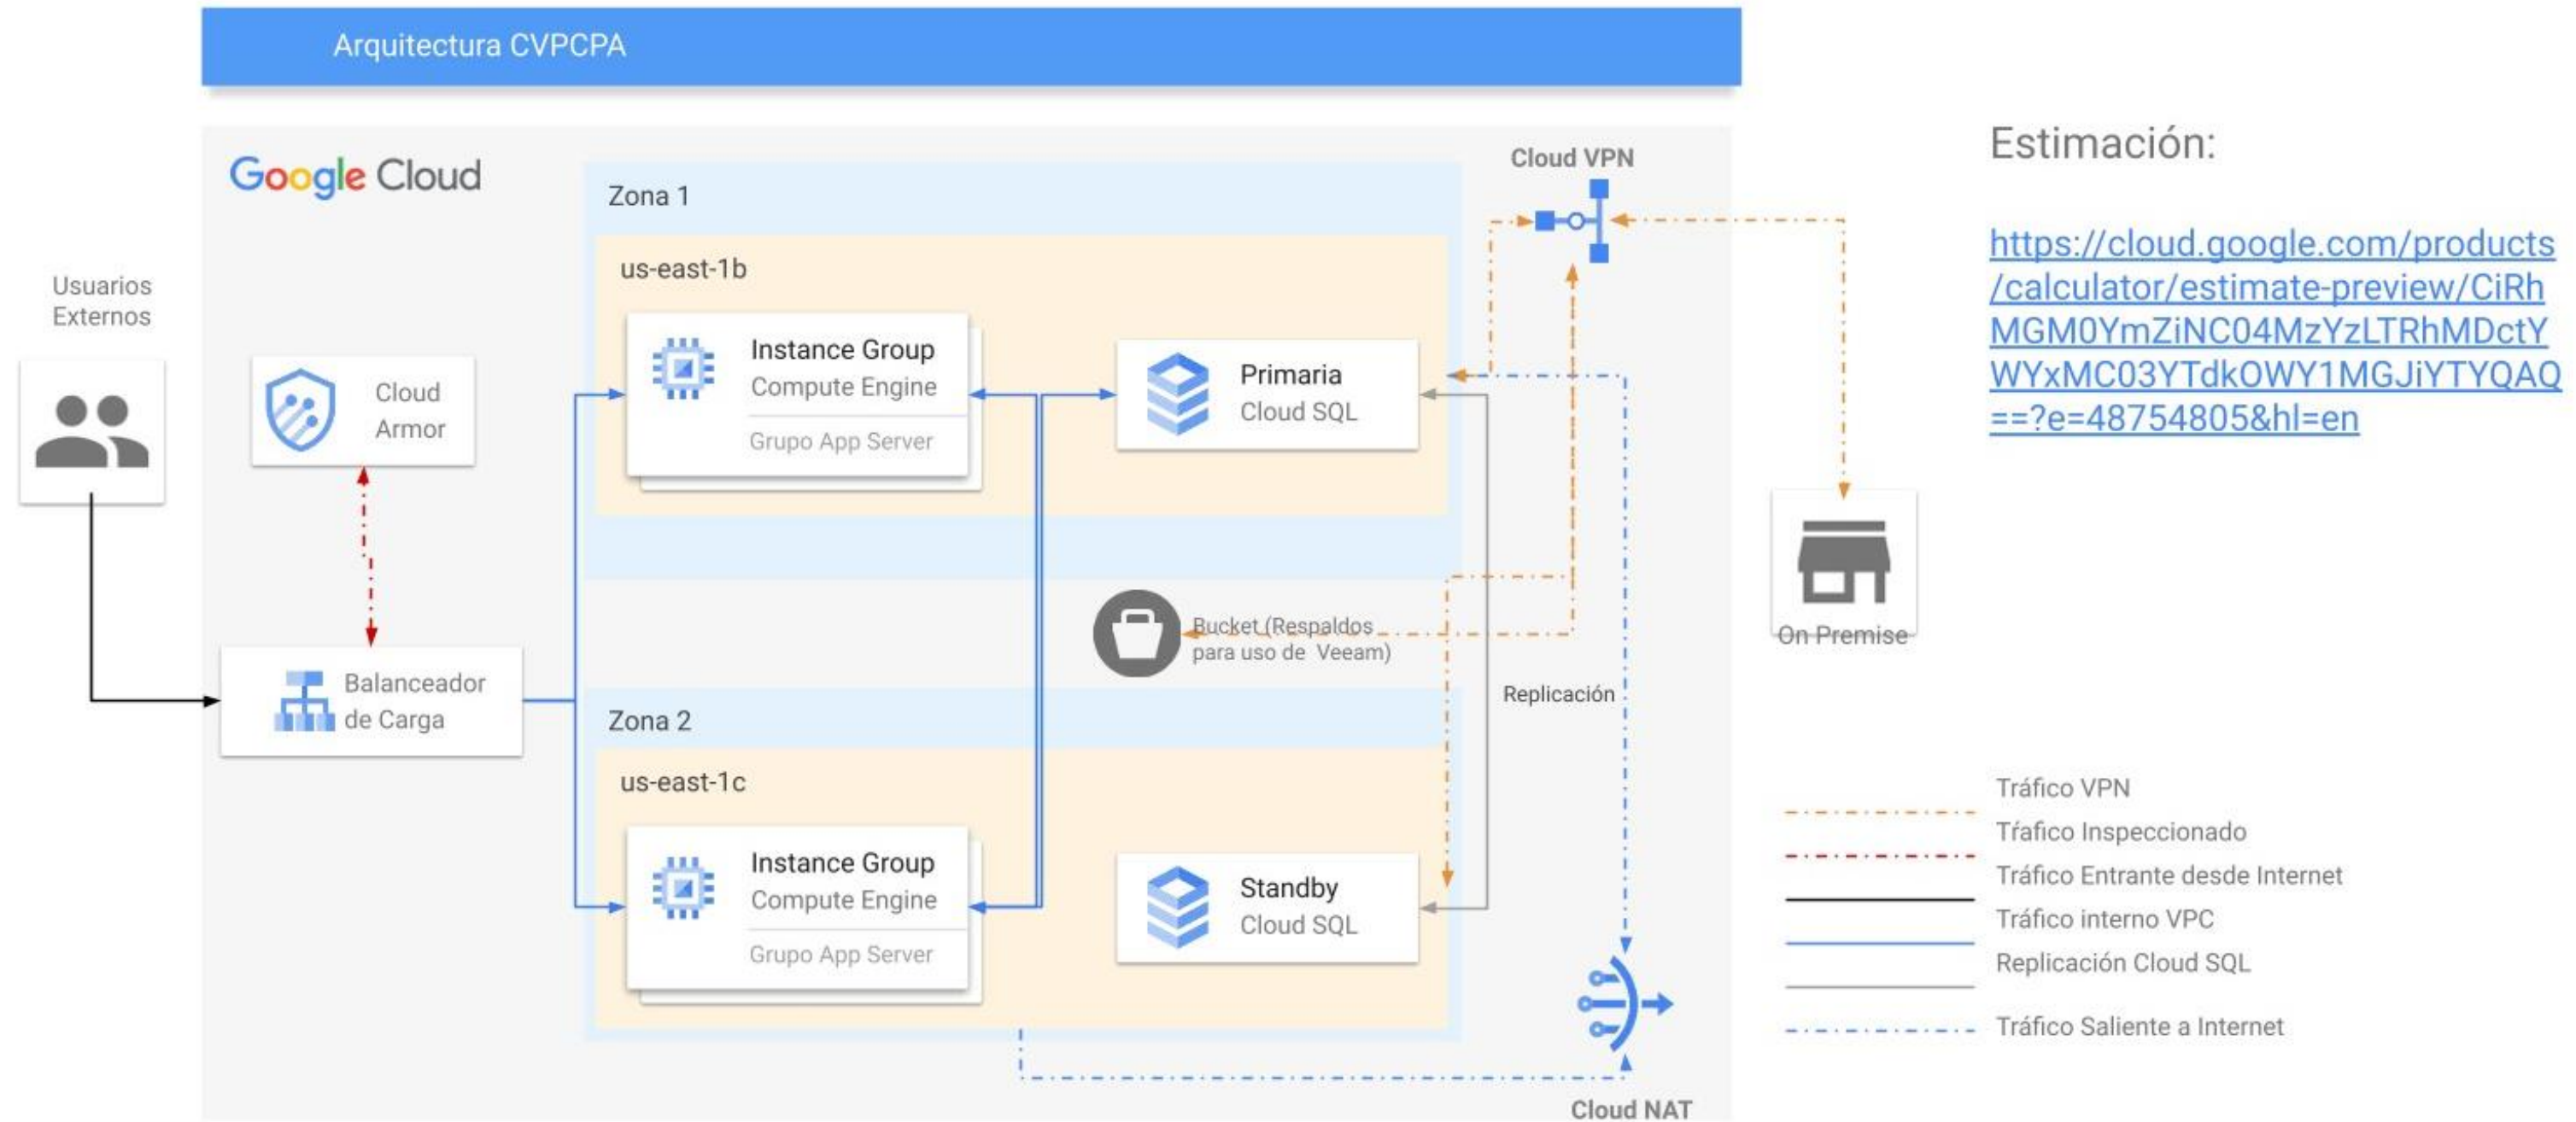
Arquitectura CVPCPA

Google Cloud

Usuarios Externos

Cloud Armor

Balanceador de Carga

Zona 1

us-east-1b

Instance Group
Compute Engine
Grupo App Server

Primaria
Cloud SQL

Bucket (Respaldos para uso de Veeam)

Zona 2

us-east-1c

Instance Group
Compute Engine
Grupo App Server

Standby
Cloud SQL

Cloud VPN

Replicación

Cloud NAT

On Premise

Estimación:

https://cloud.google.com/products/calculator/estimate-preview/CiRhMGM0YmZiNC04MzYzLTRhMDctYWYxMC03YTdkOWY1MGJiYTYQAQ==?e=48754805&hl=en

Tráfico VPN
Tráfico Inspeccionado
Tráfico Entrante desde Internet
Tráfico interno VPC
Replicación Cloud SQL
Tráfico Saliente a Internet